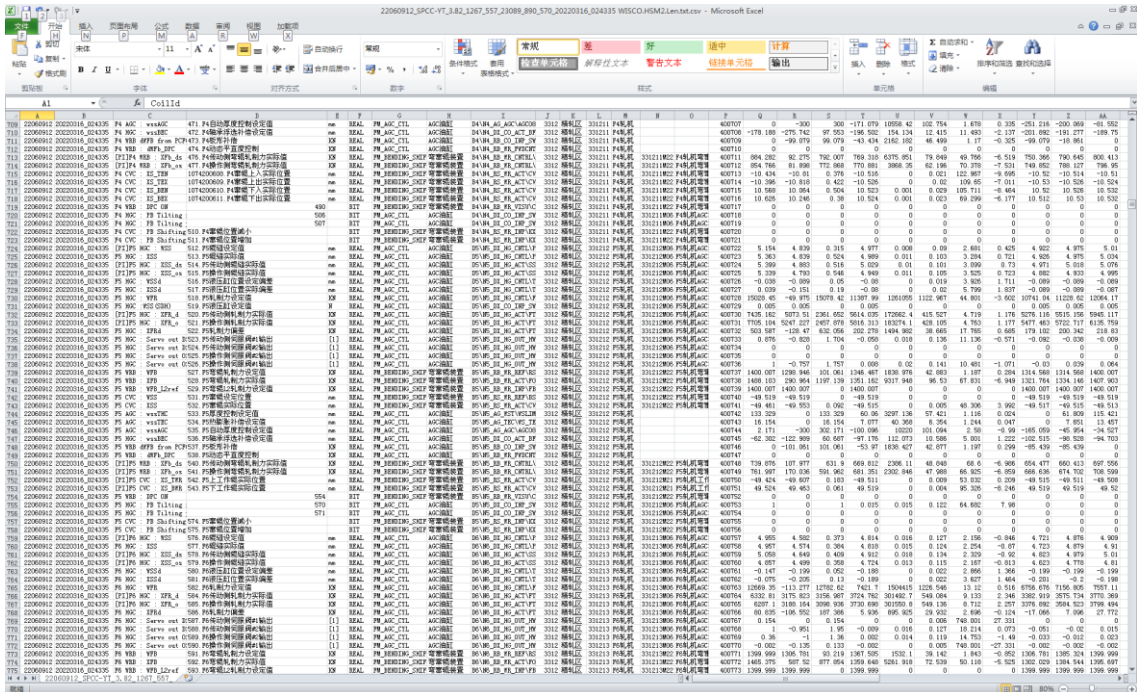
22060912_SPCC-YT_3.82_1267_557_23089_890_570_20220316_024335 WISCO.HSM2.Len.txt.csv - Microsoft Excel

文件 开始 插入 页面布局 公式 数据 审阅 视图 加载项

剪切 复制 格式刷 粘贴 剪贴板
宋体 11 字体
对齐方式 自动换行 合并后居中
常规 数字
条件格式 套用表格格式
常规 差 好 适中 计算 检查单元格 解释性文本 警告文本 链接单元格 输出
样式
插入 删除 格式 单元格
自动求和 填充 清除 排序和筛选 查找和选择 编辑

A1 CoilId

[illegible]

22060912_SPCC-YT_3.82_1267_557

就绪 80%